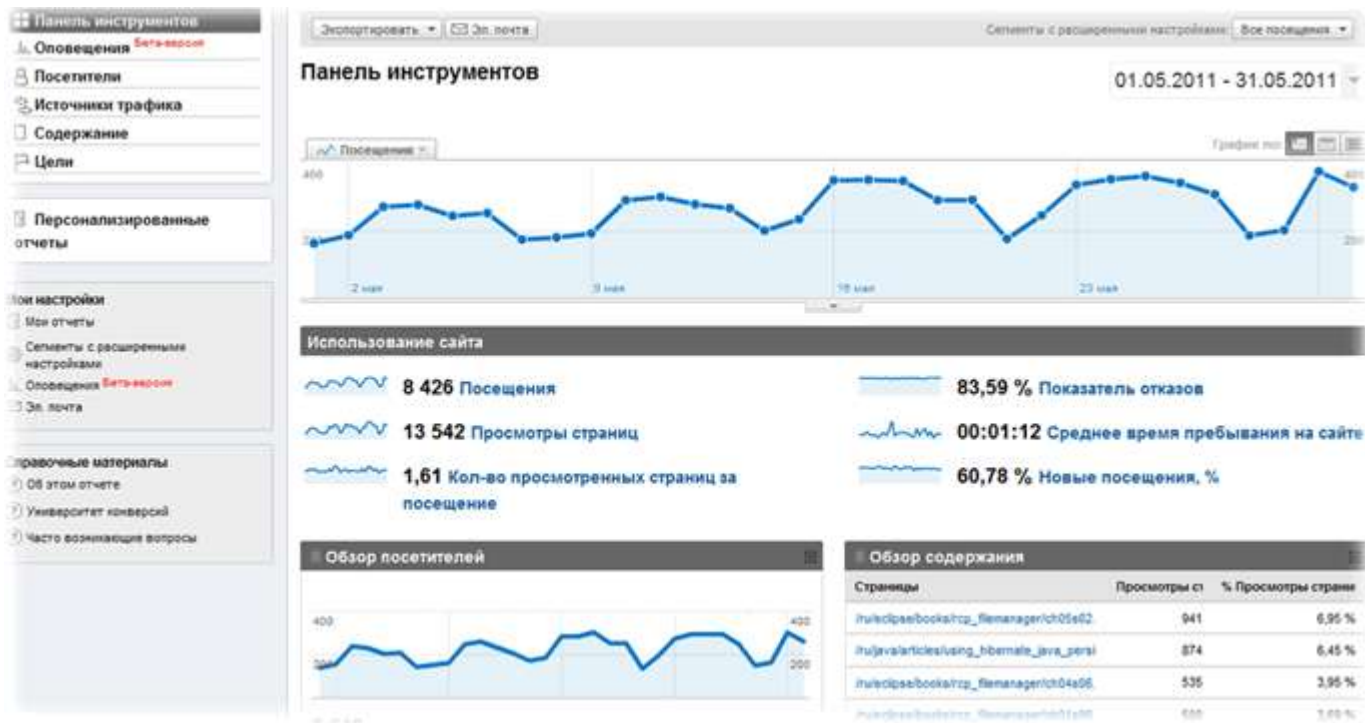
Панель инструментов
Оповещения Бета-версия
Посетители
Источники трафика
Содержание
Цели

Персонализированные отчеты

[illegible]ои настройки
Мои отчеты
Сегменты с расширенными настройками
Оповещения Бета-версия
Эл. почта

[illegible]правочные материалы
Об этом отчете
Университет конверсий
Часто возникающие вопросы

Экспортировать ▾ Эл. почта
Сегменты с расширенными настройками: Все посещения ▾

Панель инструментов
01.05.2011 - 31.05.2011

Посещения ▾
График по:
400
400
2 мая
9 мая
16 мая
23 мая

Использование сайта
8 426 Посещения
13 542 Просмотры страниц
1,61 Кол-во просмотренных страниц за посещение
83,59 % Показатель отказов
00:01:12 Среднее время пребывания на сайте
60,78 % Новые посещения, %

Обзор посетителей
400
400
200

Обзор содержания
| Страницы | Просмотры ст | % Просмотры стран |
|---|---|---|
| /ru/eclipse/books/rcp_filemanager/ch05s02. | 941 | 6,95 % |
| /ru/java/articles/using_hibernate_java_persi | 874 | 6,45 % |
| /ru/eclipse/books/rcp_filemanager/ch04s06. | 535 | 3,95 % |
| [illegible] | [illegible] | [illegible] |